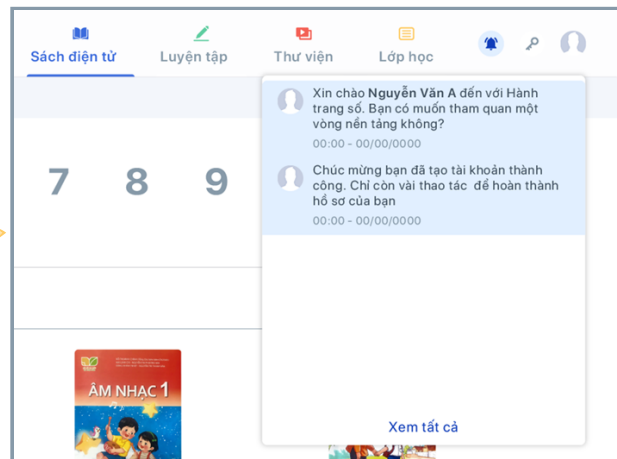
Sách điện tử
Luyện tập
Thư viện
Lớp học

7
8
9

Xin chào **Nguyễn Văn A** đến với Hành trang số. Bạn có muốn tham quan một vòng nền tảng không?
00:00 - 00/00/0000

Chúc mừng bạn đã tạo tài khoản thành công. Chỉ còn vài thao tác để hoàn thành hồ sơ của bạn
00:00 - 00/00/0000

Xem tất cả

ÂM NHẠC 1